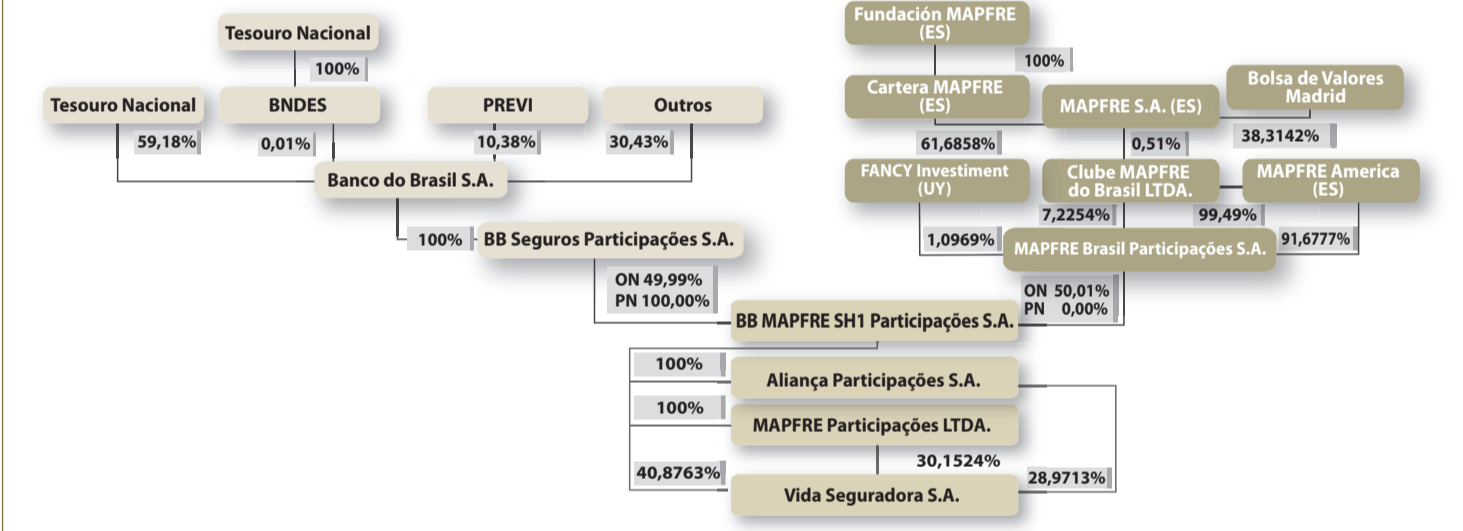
Tesouro Nacional
100%
Tesouro Nacional
BNDES
PREVI
Outros
59,18%
0,01%
10,38%
30,43%
Banco do Brasil S.A.
100%
BB Seguros Participações S.A.
ON 49,99%
PN 100,00%
Fundación MAPFRE (ES)
100%
Cartera MAPFRE (ES)
MAPFRE S.A. (ES)
Bolsa de Valores Madrid
61,6858%
0,51%
38,3142%
FANCY Investiment (UY)
Clube MAPFRE do Brasil LTDA.
MAPFRE America (ES)
7,2254%
99,49%
1,0969%
MAPFRE Brasil Participações S.A.
91,6777%
ON 50,01%
PN 0,00%
BB MAPFRE SH1 Participações S.A.
100%
Aliança Participações S.A.
100%
MAPFRE Participações LTDA.
30,1524%
40,8763%
Vida Seguradora S.A.
28,9713%